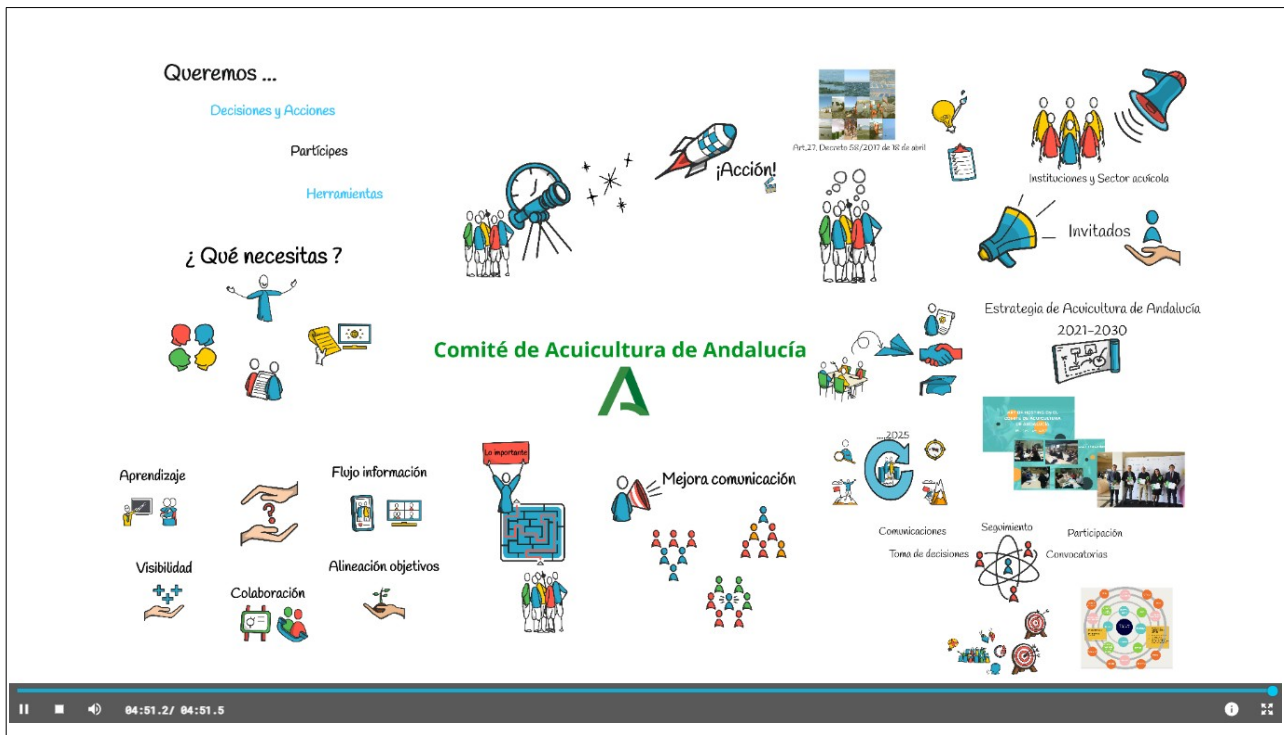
Queremos ...

Decisiones y Acciones

Partícipes

Herramientas

¿ Qué necesitas ?

¡Acción!

Art.27, Decreto 58/2017 de 18 de abril

Instituciones y Sector acuícola

Invitados

Comité de Acuicultura de Andalucía

Estrategia de Acuicultura de Andalucía 2021-2030

...2025

Aprendizaje

Flujo información

Lo importante

Mejora comunicación

Visibilidad

Colaboración

Alineación objetivos

Comunicaciones

Seguimiento

Participación

Toma de decisiones

Convocatorias

04:51.2/ 04:51.5